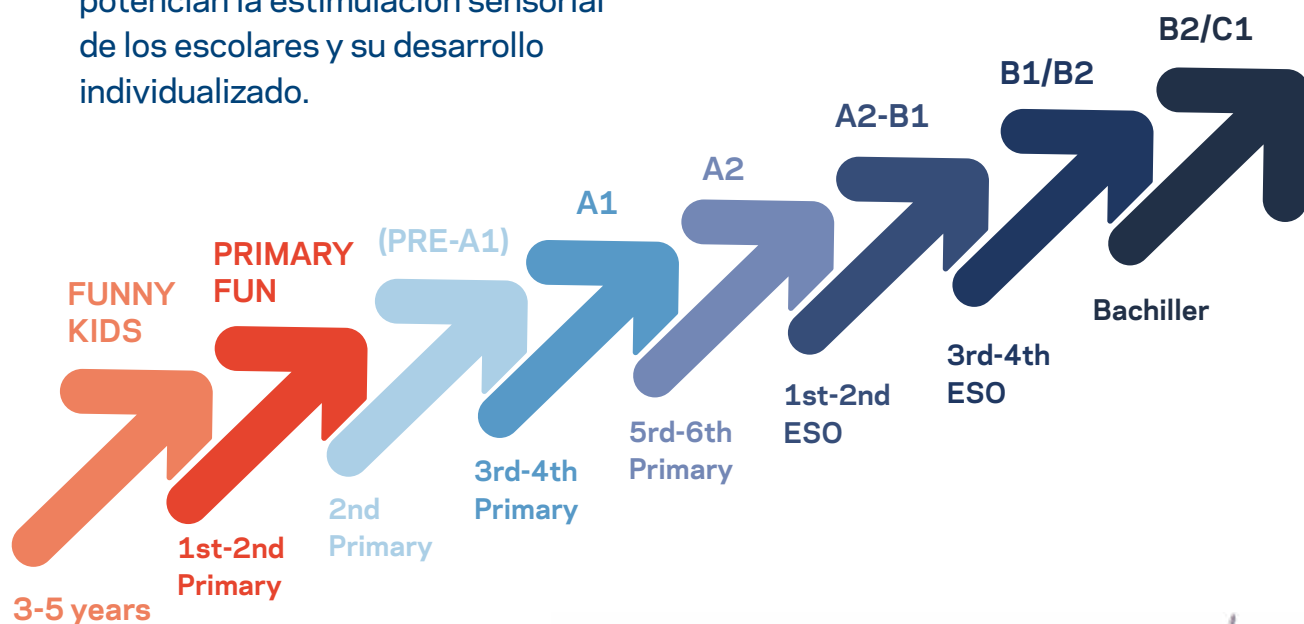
potencian la estimulación sensorial de los escolares y su desarrollo individualizado.

FUNNY KIDS

3-5 years

PRIMARY FUN

1st-2nd Primary

(PRE-A1)

2nd Primary

A1

3rd-4th Primary

A2

5rd-6th Primary

A2-B1

1st-2nd ESO

B1/B2

3rd-4th ESO

B2/C1

Bachiller